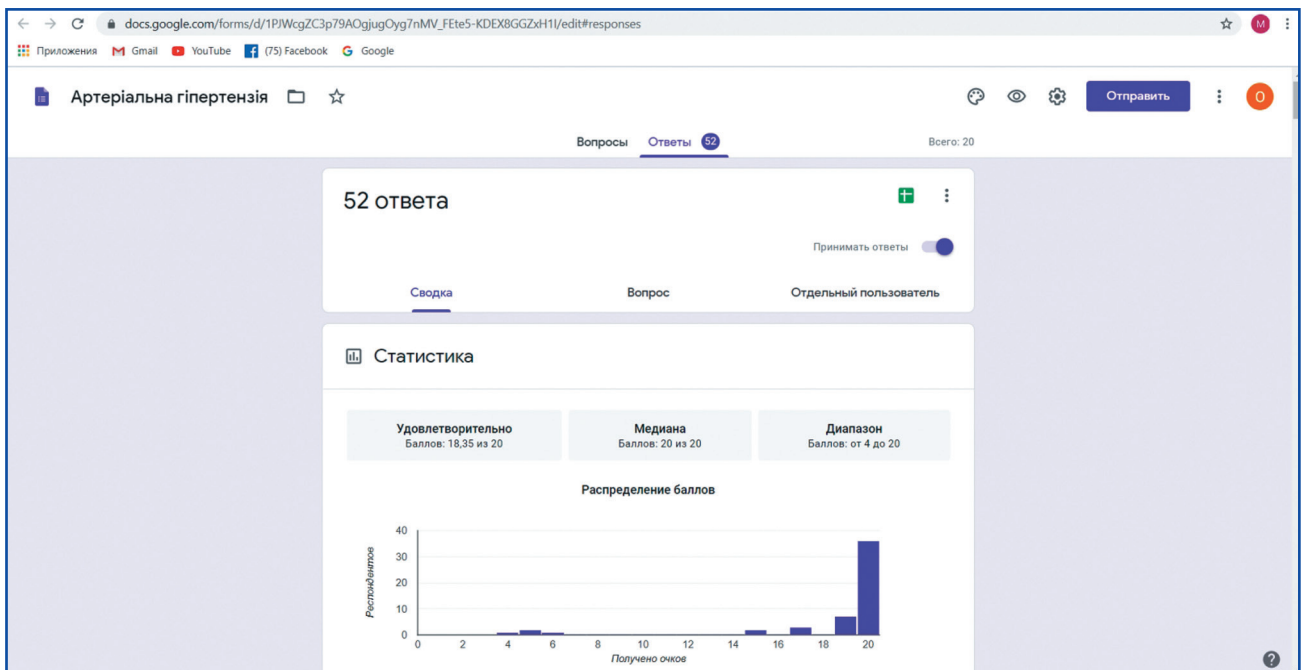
docs.google.com/forms/d/1PJWcgZC3p79AOgjugOyg7nMV_FEte5-KDEX8GGZxH1I/edit#responses

M

Приложения Gmail YouTube (75) Facebook Google

Артеріальна гіпертензія

Отправить

O

Вопросы Ответы 52

Всего: 20

52 ответа

Принимать ответы

Сводка Вопрос Отдельный пользователь

Статистика

Удовлетворительно
Баллов: 18,35 из 20

Медиана
Баллов: 20 из 20

Диапазон
Баллов: от 4 до 20

Распределение баллов

40
30
20
10
0

Респондентов

0 2 4 6 8 10 12 14 16 18 20

Получено очков

?